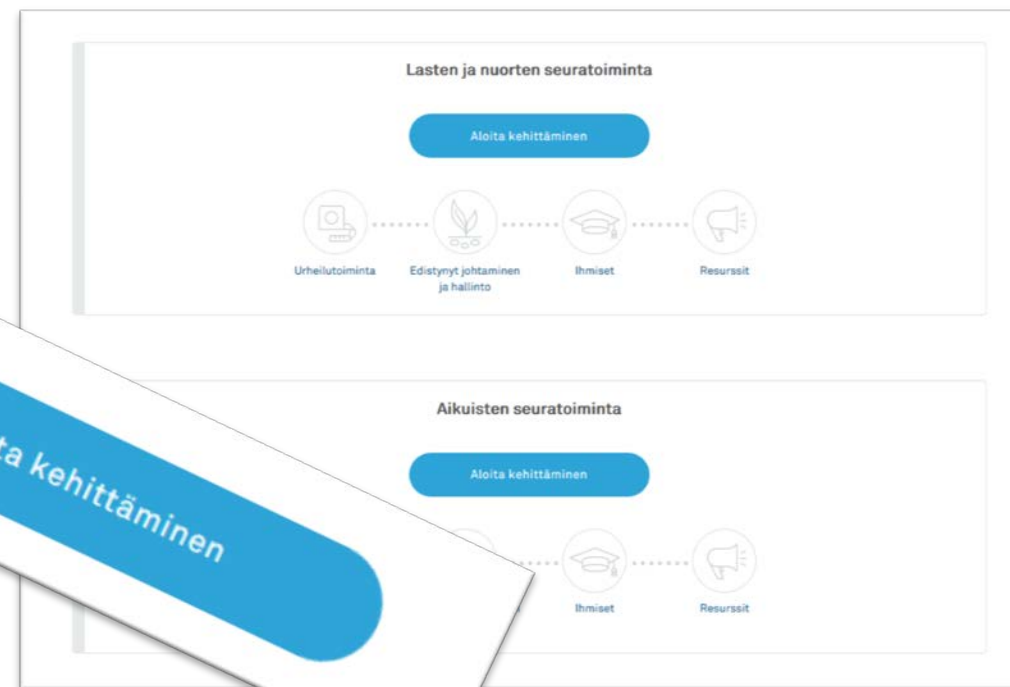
Lasten ja nuorten seuratoiminta

Aloita kehittäminen

Urheilutoiminta

Edistynyt johtaminen ja hallinto

Ihmiset

Resurssit

Aikuisten seuratoiminta

Aloita kehittäminen

Ihmiset

Resurssit

ta kehittäminen